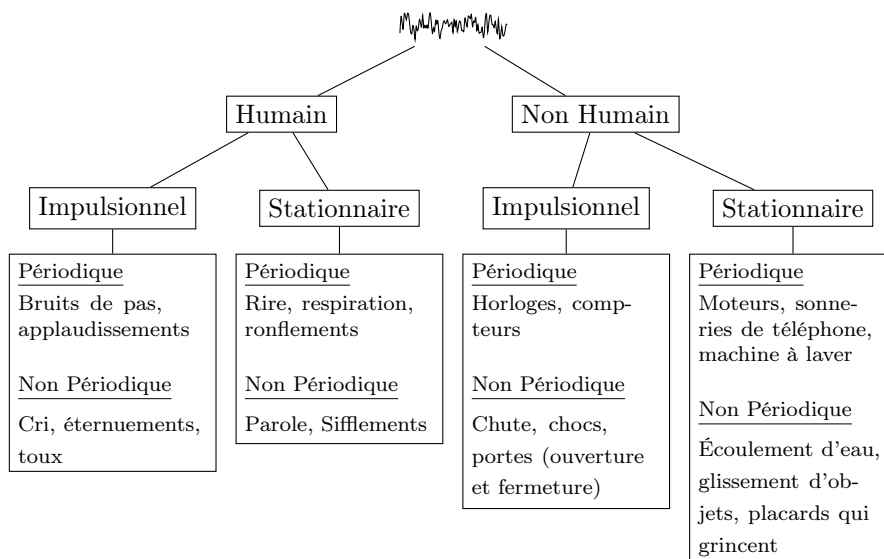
Humain

Non Humain

Impulsionnel

Stationnaire

Impulsionnel

Stationnaire

Périodique
Bruits de pas, applaudissements

Non Périodique
Cri, éternuements, toux

Périodique
Rire, respiration, ronflements

Non Périodique
Parole, Sifflements

Périodique
Horloges, compteurs

Non Périodique
Chute, chocs, portes (ouverture et fermeture)

Périodique
Moteurs, sonneries de téléphone, machine à laver

Non Périodique
Écoulement d'eau, glissement d'objets, placards qui grincent